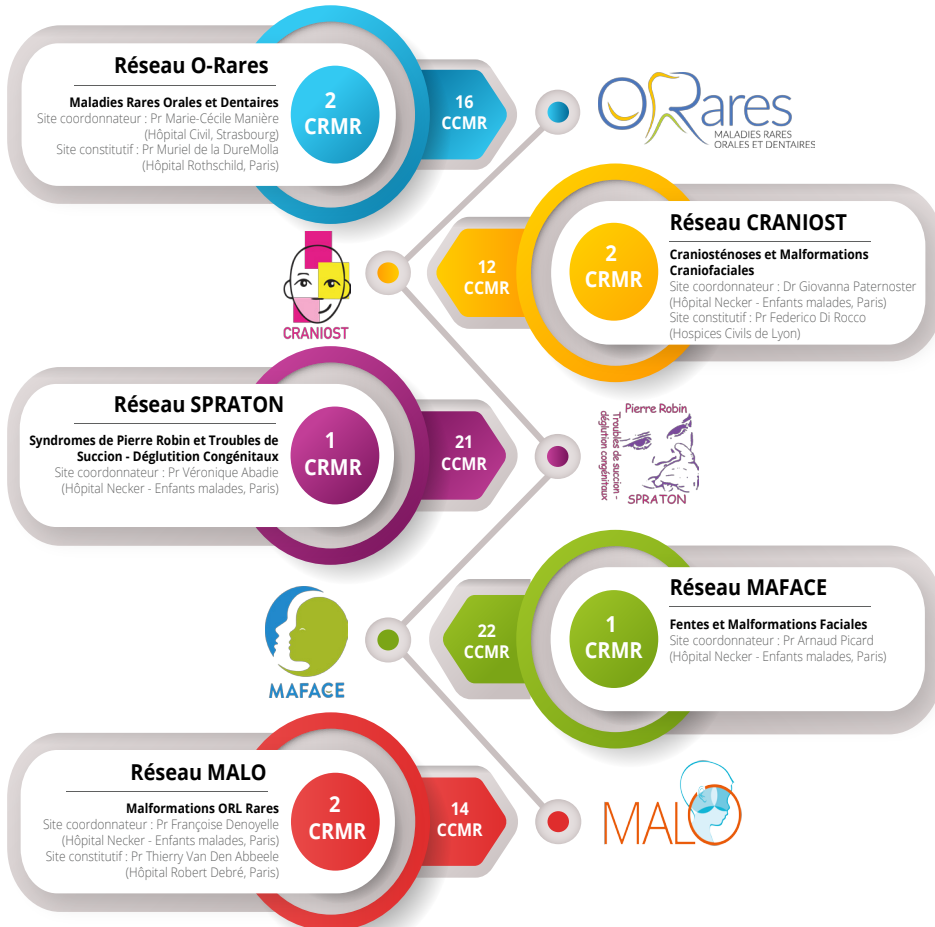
Réseau O-Rares

Maladies Rares Orales et Dentaires
Site coordonnateur : Pr Marie-Cécile Manière (Hôpital Civil, Strasbourg)
Site constitutif : Pr Muriel de la DureMolla (Hôpital Rothschild, Paris)

2 CRMR

16 CCMR

ORares MALADIES RARES ORALES ET DENTAIRES

Réseau CRANIOST

Craniosténoses et Malformations Craniofaciales
Site coordonnateur : Dr Giovanna Paternoster (Hôpital Necker - Enfants malades, Paris)
Site constitutif : Pr Federico Di Rocco (Hospices Civils de Lyon)

2 CRMR

12 CCMR

CRANIOST

Réseau SPRATON

Syndromes de Pierre Robin et Troubles de Succion - Déglutition Congénitaux
Site coordonnateur : Pr Véronique Abadie (Hôpital Necker - Enfants malades, Paris)

1 CRMR

21 CCMR

Pierre Robin
Troubles de succion - déglutition congénitaux
SPRATON

Réseau MAFACE

Fentes et Malformations Faciales
Site coordonnateur : Pr Arnaud Picard (Hôpital Necker - Enfants malades, Paris)

1 CRMR

22 CCMR

MAFACE

Réseau MALO

Malformations ORL Rares
Site coordonnateur : Pr Françoise Denoyelle (Hôpital Necker - Enfants malades, Paris)
Site constitutif : Pr Thierry Van Den Abbeele (Hôpital Robert Debré, Paris)

2 CRMR

14 CCMR

MALO